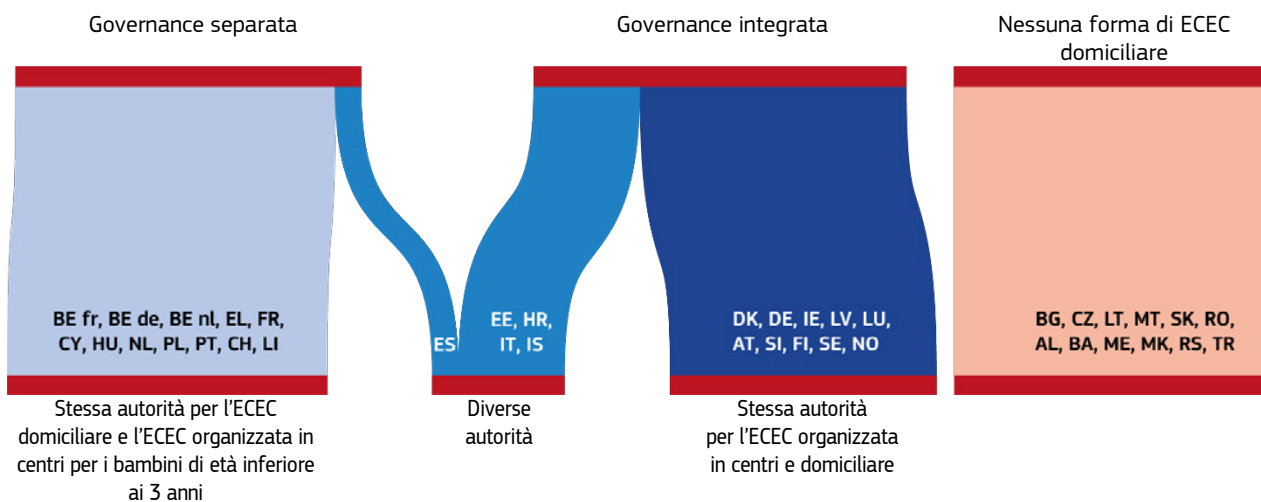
Governance separata

Governance integrata

Nessuna forma di ECEC domiciliare

BE fr, BE de, BE nl, EL, FR, CY, HU, NL, PL, PT, CH, LI

ES

EE, HR, IT, IS

DK, DE, IE, LV, LU, AT, SI, FI, SE, NO

BG, CZ, LT, MT, SK, RO, AL, BA, ME, MK, RS, TR

Stessa autorità per l'ECEC domiciliare e l'ECEC organizzata in centri per i bambini di età inferiore ai 3 anni

Diverse autorità

Stessa autorità per l'ECEC organizzata in centri e domiciliare